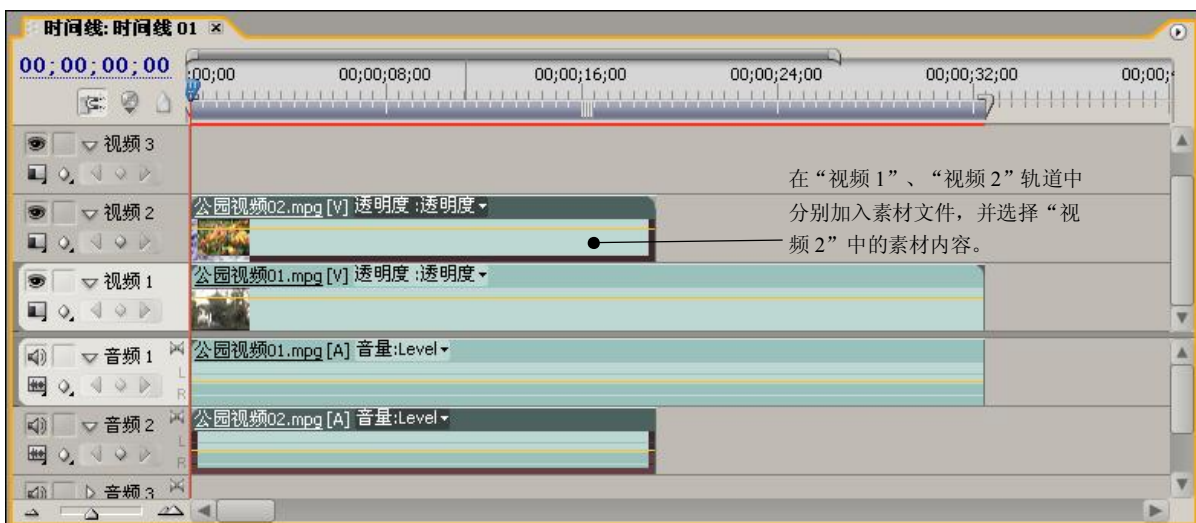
时间线: 时间线 01 ×

00;00;00;00

:00;00 00;00;08;00 00;00;16;00 00;00;24;00 00;00;32;00 00;00;

视频 3

视频 2

公园视频02.mpg [V] 透明度 :透明度

视频 1

公园视频01.mpg [V] 透明度 :透明度

音频 1

公园视频01.mpg [A] 音量:Level

音频 2

公园视频02.mpg [A] 音量:Level

音频 3

在“视频 1”、“视频 2”轨道中分别加入素材文件，并选择“视频 2”中的素材内容。